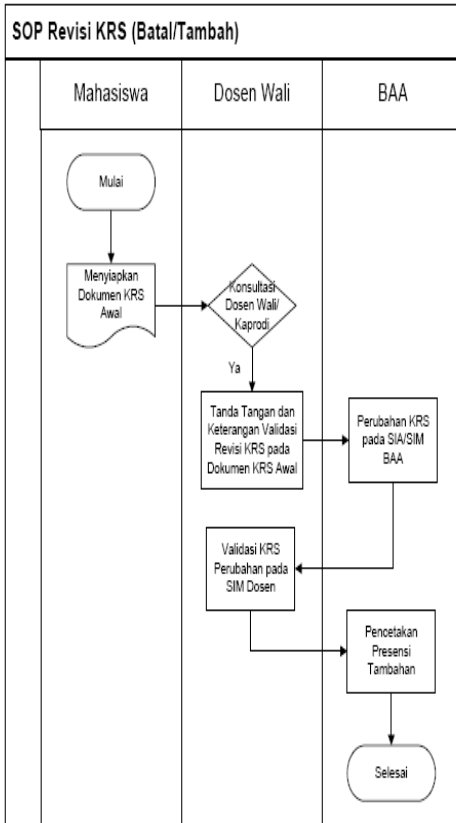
SOP Revisi KRS (Batal/Tambah)

Mahasiswa

Dosen Wali

BAA

Mulai

Menyiapkan Dokumen KRS Awal

Konsultasi Dosen Wali/ Kaprodi

Ya

Tanda Tangan dan Keterangan Validasi Revisi KRS pada Dokumen KRS Awal

Perubahan KRS pada SIA/SIM BAA

Validasi KRS Perubahan pada SIM Dosen

Pencetakan Presensi Tambahan

Selesai